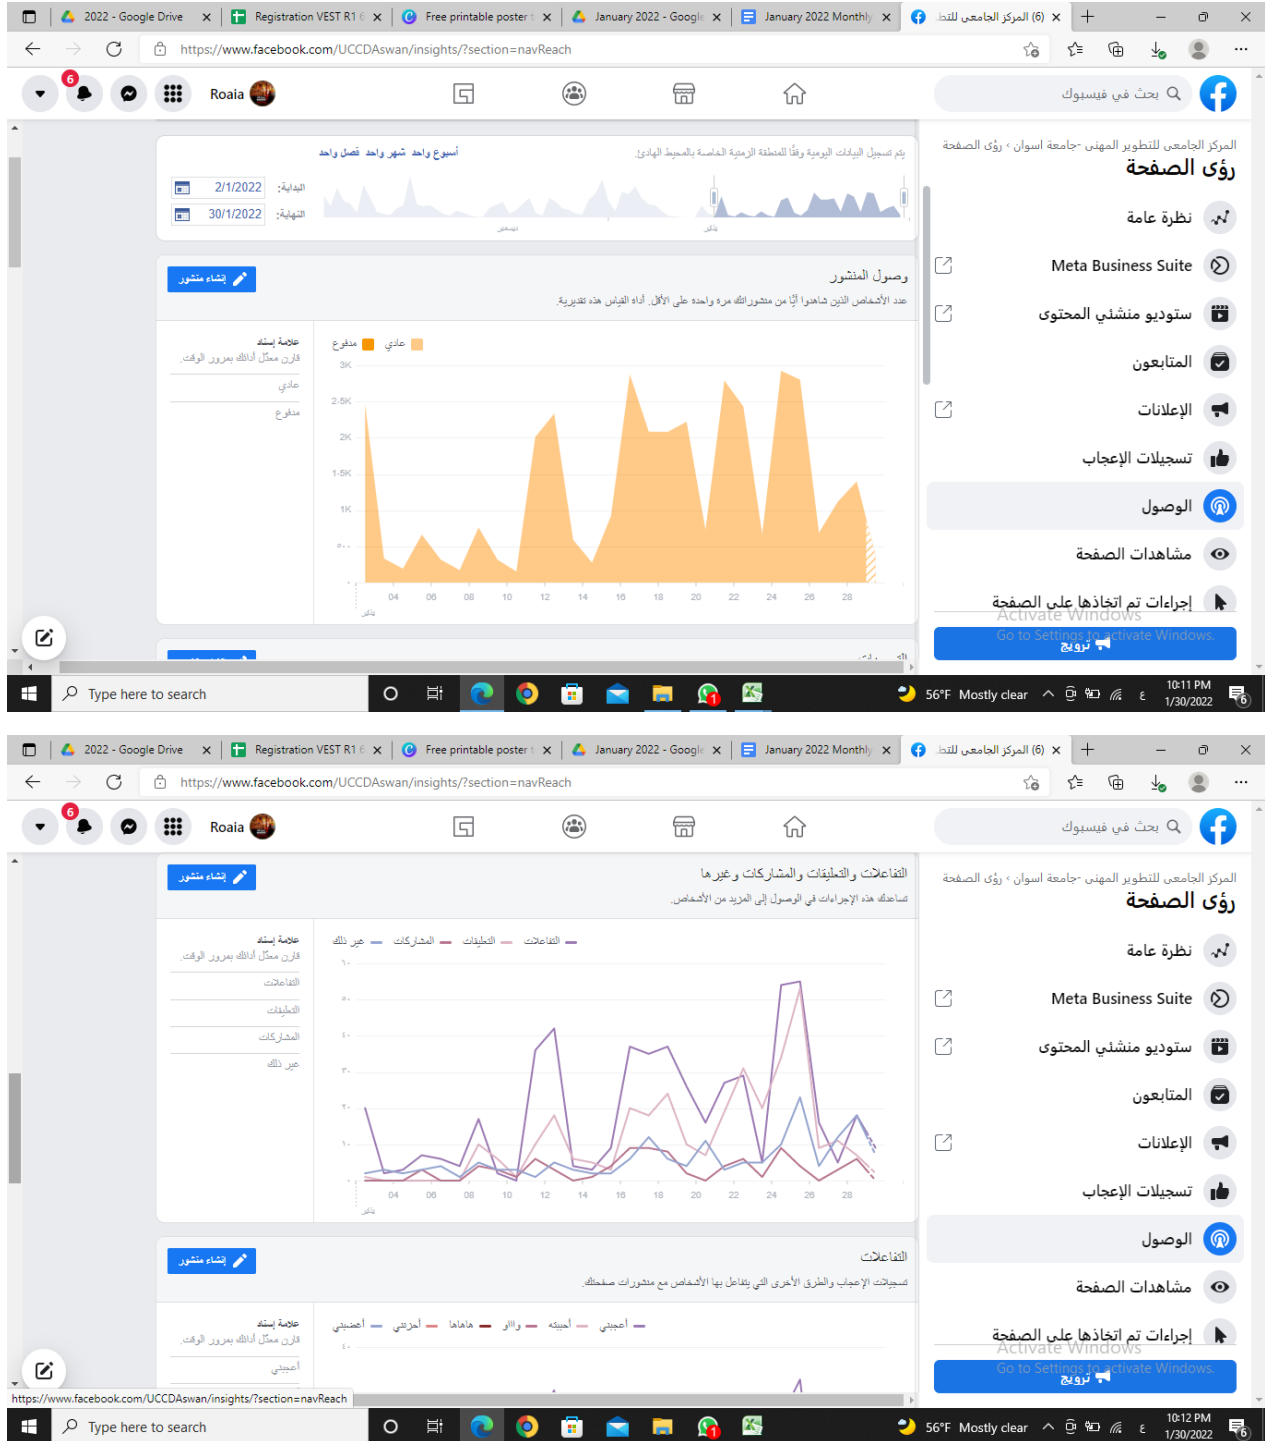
2022 - Google Drive | Registration VEST R1 | Free printable poster | January 2022 - Google | January 2022 Monthly | (6) المركز الجامعي للتط

https://www.facebook.com/UCCDAswan/insights?section=navReach

بحث في فيسبوك

Roaia

6

المركز الجامعي للتطوير المهني -جامعة اسوان › رؤى الصفحة

رؤى الصفحة

نظرة عامة

Meta Business Suite

ستوديو منشئ المحتوى

المتابعون

الإعلانات

تسجيلات الإعجاب

الوصول

مشاهدات الصفحة

إجراءات تم اتخاذها على الصفحة

ترويج

Activate Windows
Go to Settings to activate Windows.

يتم تسجيل البيانات اليومية وفقًا للمنطقة الزمنية الخاصة بالمحيط الهادئ.

أسبوع واحد شهر واحد فصل واحد

البداية: 2/1/2022

النهاية: 30/1/2022

وصول المنشور

إنشاء منشور

عدد الأشخاص الذين شاهدوا أيًا من منشورات الصفحة مرة واحدة على الأقل. أداة القياس هذه تقديرية.

عادي مدفوع

3K 2.5K 2K 1.5K 1K

04 06 08 10 12 14 16 18 20 22 24 26 28

علامة إسناد

قارن أداءك بمرور الوقت.

عادي

مدفوع

Type here to search

56°F Mostly clear

10:11 PM
1/30/2022

2022 - Google Drive | Registration VEST R1 | Free printable poster | January 2022 - Google | January 2022 Monthly | (6) المركز الجامعي للتط

https://www.facebook.com/UCCDAswan/insights?section=navReach

بحث في فيسبوك

Roaia

6

المركز الجامعي للتطوير المهني -جامعة اسوان › رؤى الصفحة

رؤى الصفحة

نظرة عامة

Meta Business Suite

ستوديو منشئ المحتوى

المتابعون

الإعلانات

تسجيلات الإعجاب

الوصول

مشاهدات الصفحة

إجراءات تم اتخاذها على الصفحة

ترويج

Activate Windows
Go to Settings to activate Windows.

التفاعلات والتعليقات والمشاركات وغيرها

إنشاء منشور

تساعدك هذه الإجراءات في الوصول إلى المزيد من الأشخاص.

التفاعلات التعليقات المشاركات غير ذلك

04 06 08 10 12 14 16 18 20 22 24 26 28

علامة إسناد

قارن أداءك بمرور الوقت.

التفاعلات

التعليقات

المشاركات

غير ذلك

التفاعلات

إنشاء منشور

تسجيلات الإعجاب والطرق الأخرى التي يتفاعل بها الأشخاص مع منشورات صفحتك.

أعجبني أحببته واو هاهاها أحزنني أغضبني

علامة إسناد

قارن أداءك بمرور الوقت.

أعجبني

https://www.facebook.com/UCCDAswan/insights?section=navReach

Type here to search

56°F Mostly clear

10:12 PM
1/30/2022